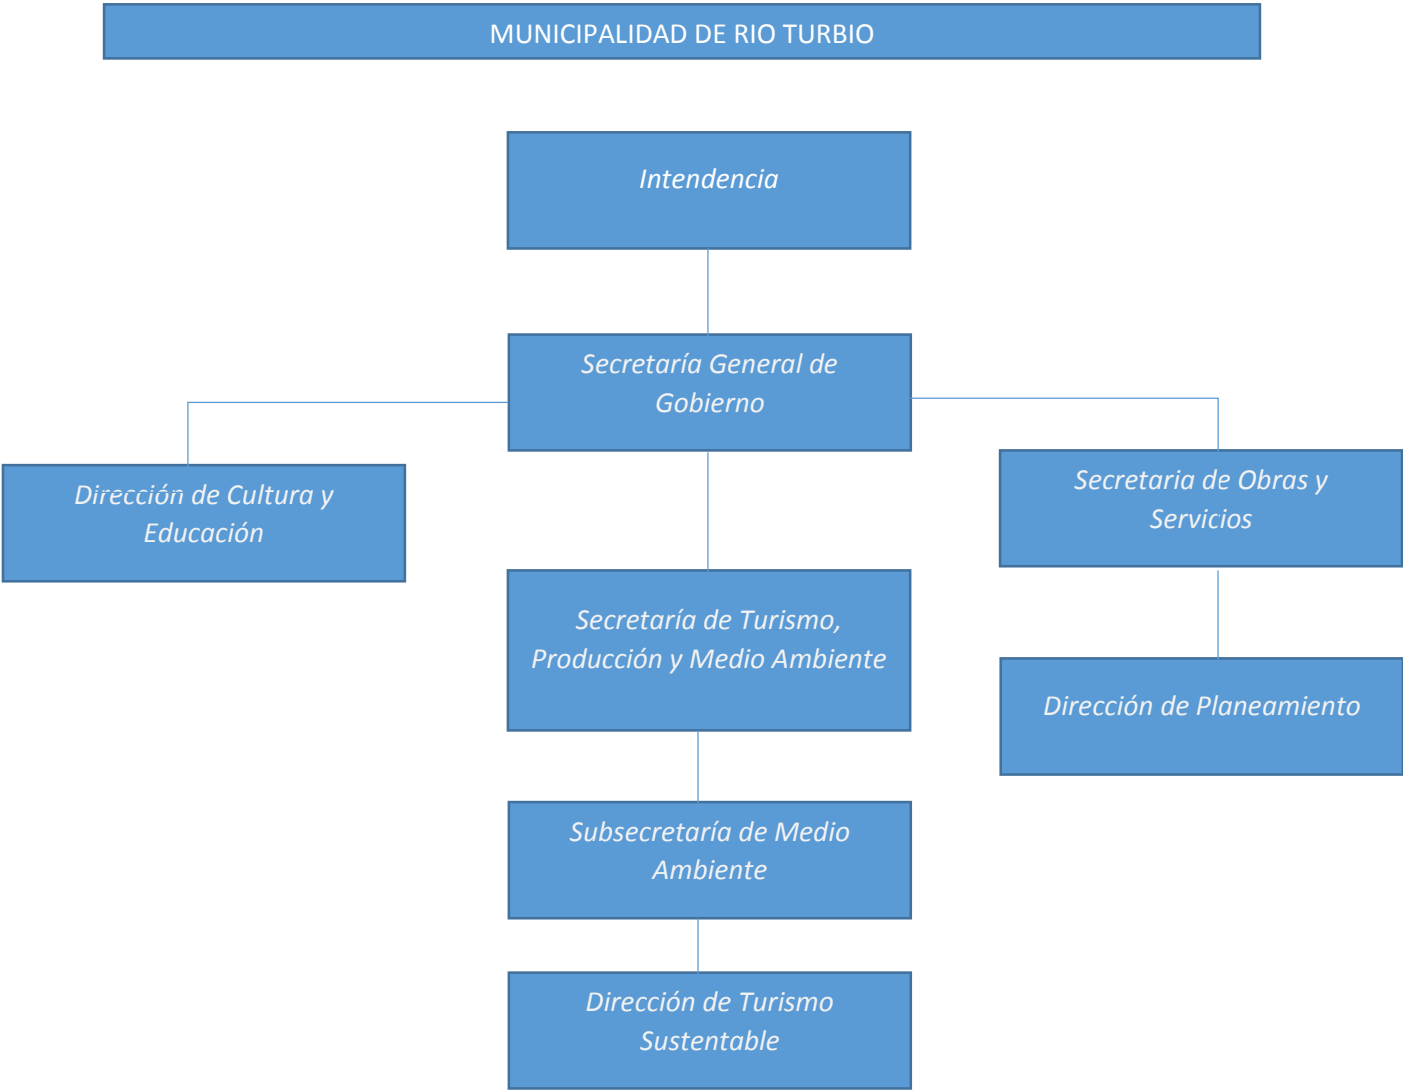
MUNICIPALIDAD DE RIO TURBIO

Intendencia

Secretaría General de Gobierno

Dirección de Cultura y Educación

Secretaria de Obras y Servicios

Secretaría de Turismo, Producción y Medio Ambiente

Dirección de Planeamiento

Subsecretaría de Medio Ambiente

Dirección de Turismo Sustentable